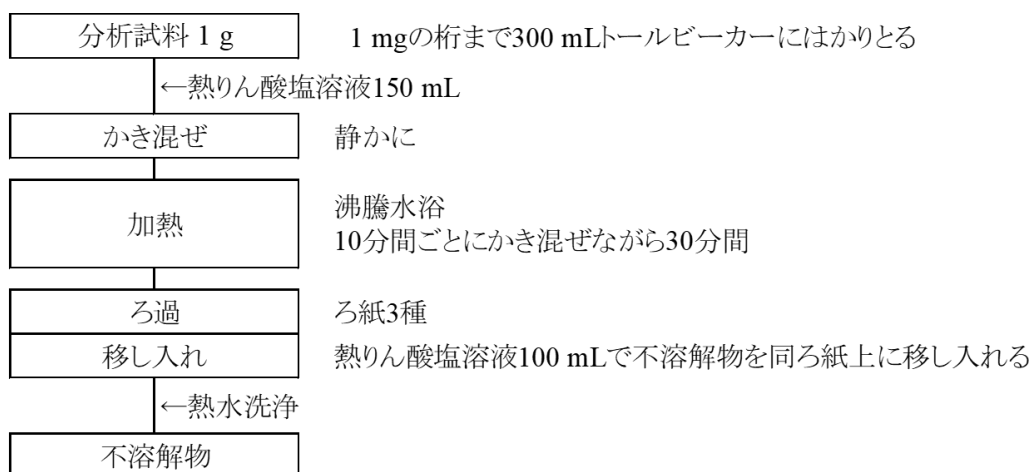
分析試料 1 g

1 mgの桁まで300 mLトールビーカーにはかりとる

←熱りん酸塩溶液150 mL

かき混ぜ

静かに

加熱

沸騰水浴
10分間ごとにかき混ぜながら30分間

ろ過

ろ紙3種

移し入れ

熱りん酸塩溶液100 mLで不溶解物を同ろ紙上に移し入れる

←熱水洗浄

不溶解物